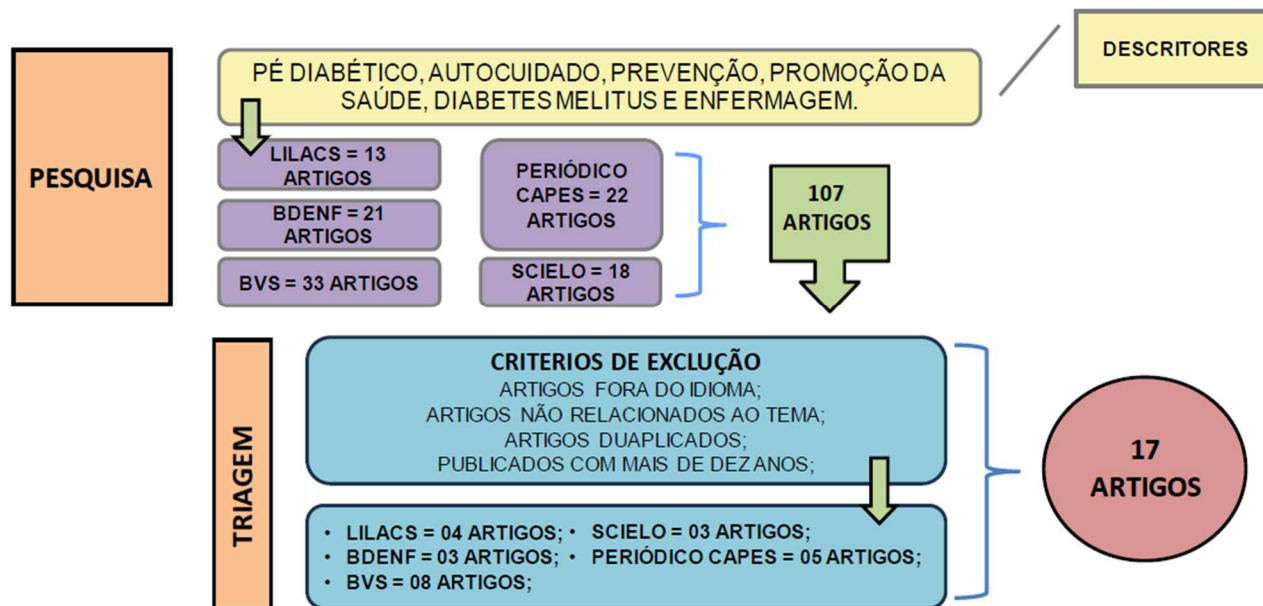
PESQUISA

PÉ DIABÉTICO, AUTOCUIDADO, PREVENÇÃO, PROMOÇÃO DA SAÚDE, DIABETES MELITUS E ENFERMAGEM.

DESCRITORES

LILACS = 13 ARTIGOS

BDENF = 21 ARTIGOS

BVS = 33 ARTIGOS

PERIÓDICO CAPES = 22 ARTIGOS

SCIELO = 18 ARTIGOS

107 ARTIGOS

TRIAGEM

CRITERIOS DE EXCLUÇÃO
ARTIGOS FORA DO IDIOMA;
ARTIGOS NÃO RELACIONADOS AO TEMA;
ARTIGOS DUAPLICADOS;
PUBLICADOS COM MAIS DE DEZ ANOS;

• LILACS = 04 ARTIGOS; • SCIELO = 03 ARTIGOS;
• BDENF = 03 ARTIGOS; • PERIÓDICO CAPES = 05 ARTIGOS;
• BVS = 08 ARTIGOS;

17 ARTIGOS